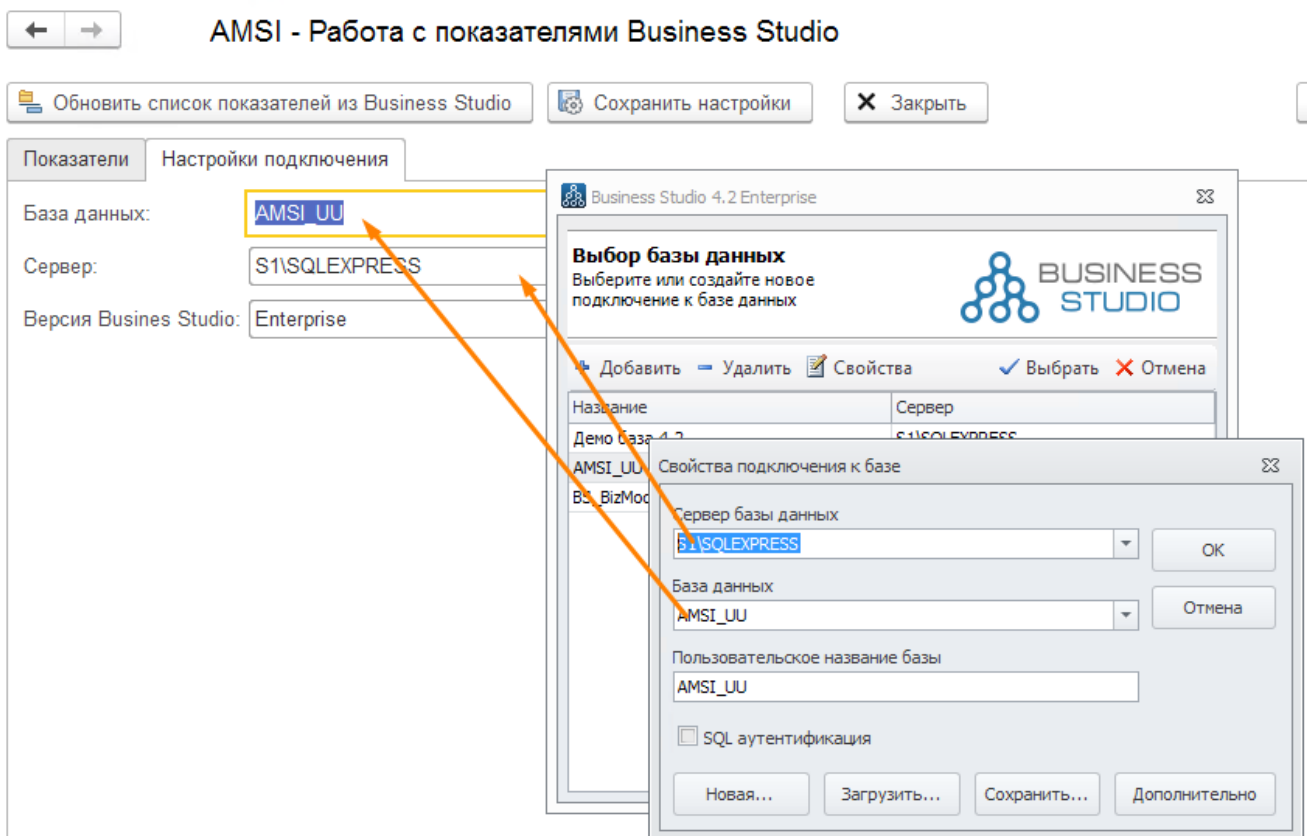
AMSI - Работа с показателями Business Studio

Обновить список показателей из Business Studio
Сохранить настройки
Закрыть

Показатели
Настройки подключения

База данных: AMSI_UU
Сервер: S1\SQLEXPRESS
Версия Busines Studio: Enterprise

Business Studio 4.2 Enterprise

Выбор базы данных
Выберите или создайте новое подключение к базе данных

BUSINESS STUDIO

Добавить
Удалить
Свойства
Выбрать
Отмена

| Название | Сервер |
|---|---|
| Демо база 4.2 | S1\SQLEXPRESS |
| AMSI_UU | |
| BS_BizMod | |

Свойства подключения к базе

Сервер базы данных
S1\SQLEXPRESS
OK
База данных
AMSI_UU
Отмена
Пользовательское название базы
AMSI_UU
SQL аутентификация
Новая...
Загрузить...
Сохранить...
Дополнительно